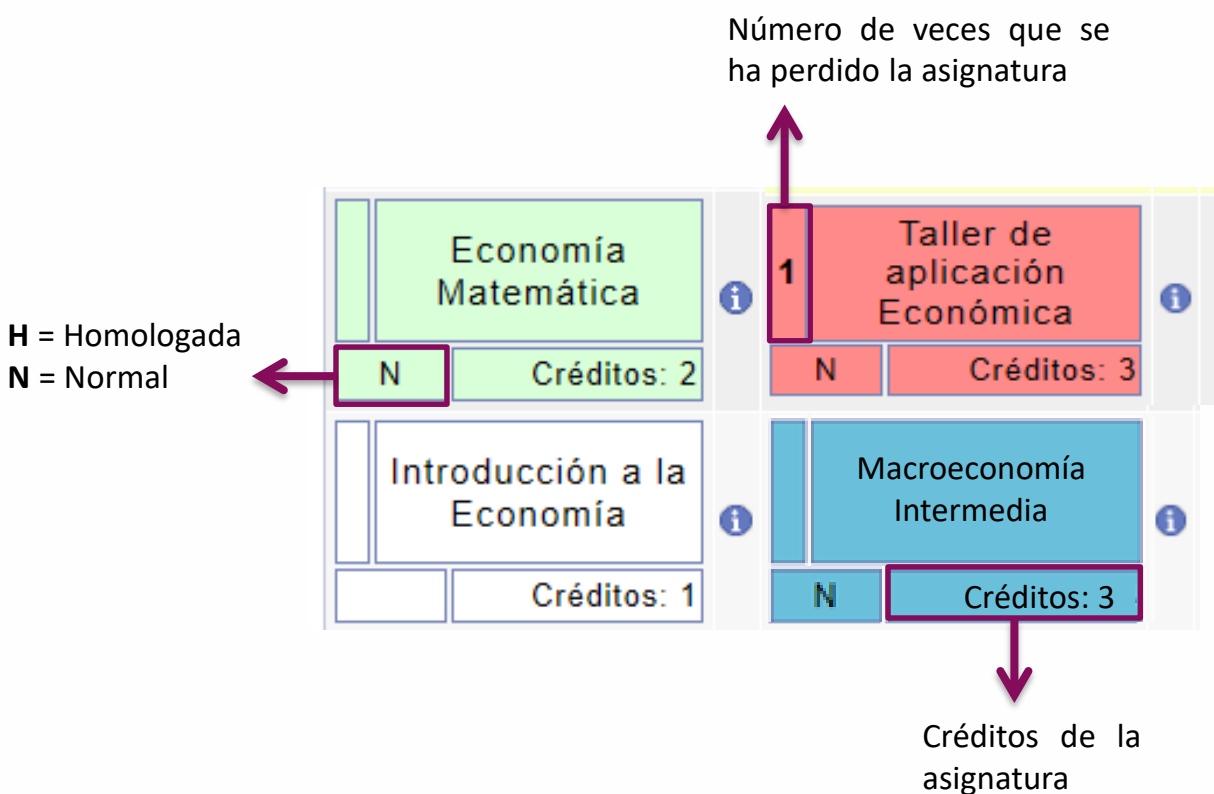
Número de veces que se ha perdido la asignatura

Economía Matemática

N

Créditos: 2

1

Taller de aplicación Económica

N

Créditos: 3

**H** = Homologada
**N** = Normal

Introducción a la Economía

Créditos: 1

Macroeconomía Intermedia

N

Créditos: 3

Créditos de la asignatura